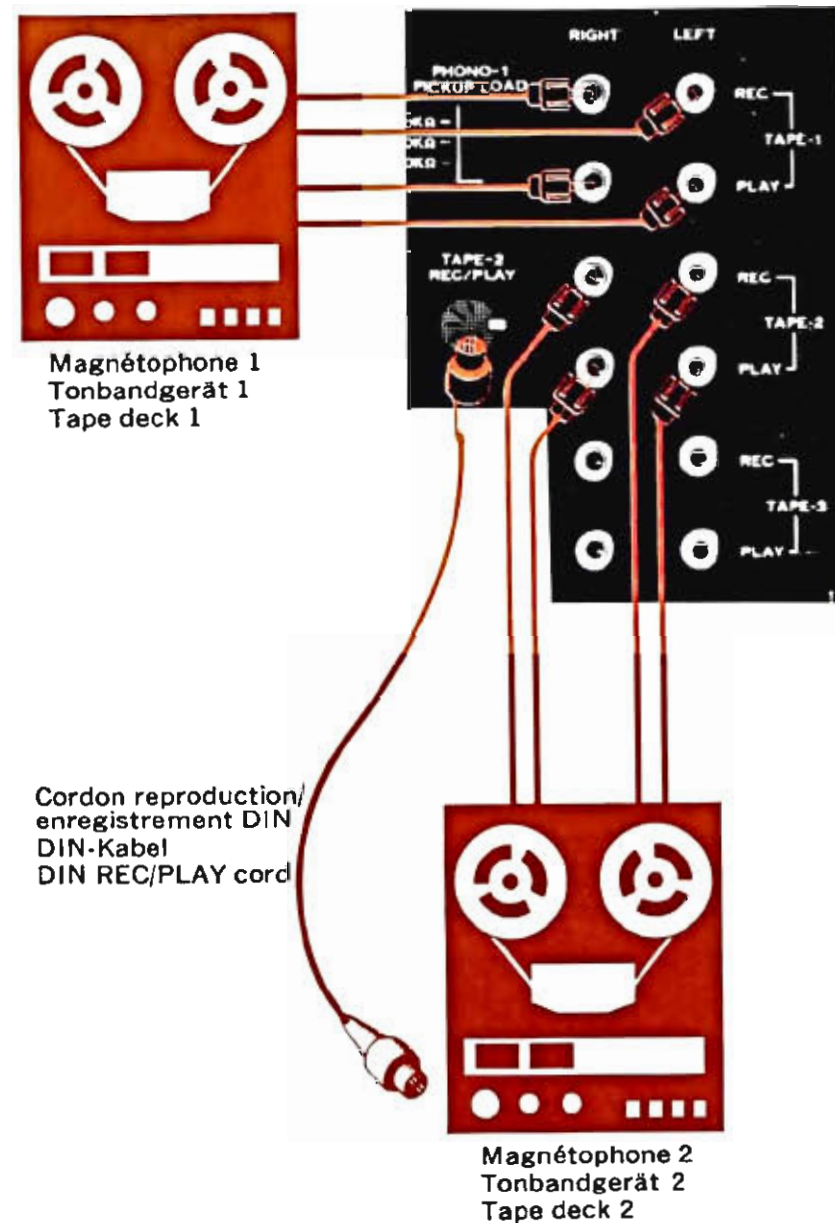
RIGHT LEFT

PHONO-1
PICKUP LOAD

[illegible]KΩ –
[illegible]KΩ –
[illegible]KΩ –

REC
TAPE-1
PLAY

TAPE-2
REC/PLAY

REC
TAPE-2
PLAY

REC
TAPE-3
PLAY

Magnétophone 1
Tonbandgerät 1
Tape deck 1

Cordon reproduction/
enregistrement DIN
DIN-Kabel
DIN REC/PLAY cord

Magnétophone 2
Tonbandgerät 2
Tape deck 2